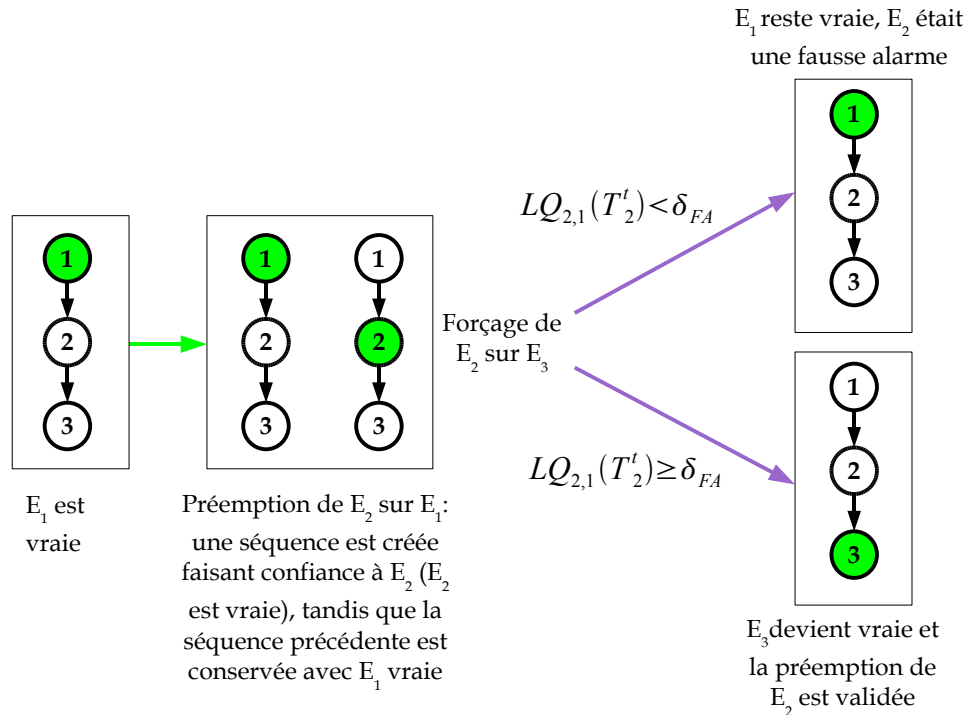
$E_1$ reste vraie, $E_2$ était une fausse alarme

1

2

3

$LQ_{2,1}(T^t_2) < \delta_{FA}$

1

2

3

1

2

3

1

2

3

Forçage de $E_2$ sur $E_3$

1

2

3

$LQ_{2,1}(T^t_2) \geq \delta_{FA}$

$E_1$ est vraie

Préemption de $E_2$ sur $E_1$: une séquence est créée faisant confiance à $E_2$ ($E_2$ est vraie), tandis que la séquence précédente est conservée avec $E_1$ vraie

$E_3$devient vraie et la préemption de $E_2$ est validée